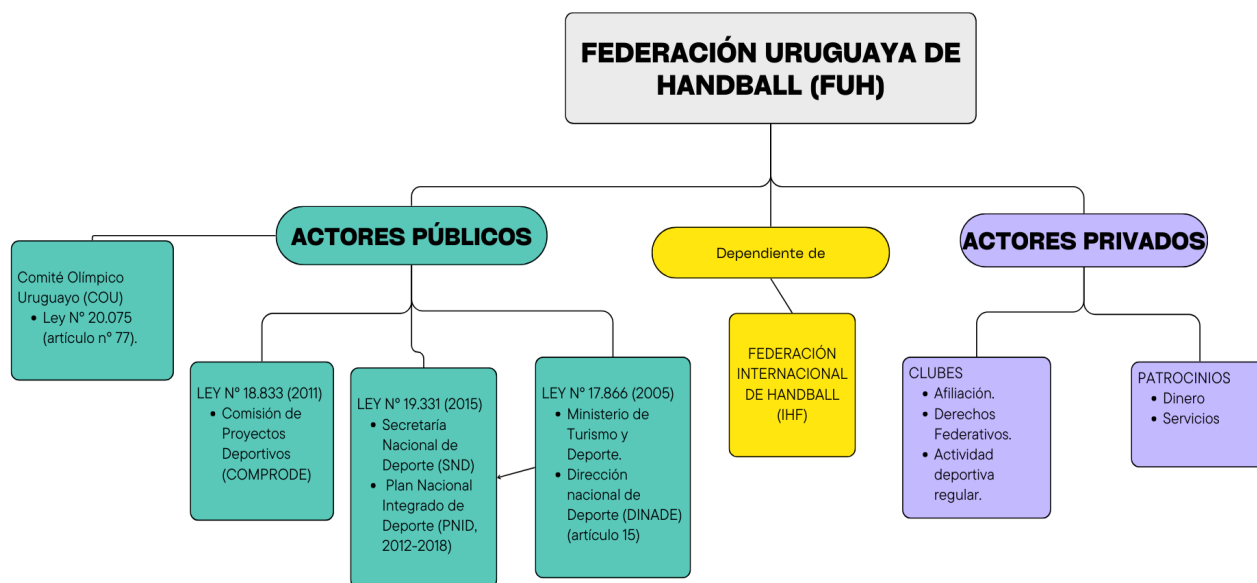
FEDERACIÓN URUGUAYA DE HANDBALL (FUH)

ACTORES PÚBLICOS

Comité Olímpico Uruguayo (COU)
• Ley N° 20.075 (artículo n° 77).

LEY N° 18.833 (2011)
• Comisión de Proyectos Deportivos (COMPRODE)

LEY N° 19.331 (2015)
• Secretaría Nacional de Deporte (SND)
• Plan Nacional Integrado de Deporte (PNID, 2012-2018)

LEY N° 17.866 (2005)
• Ministerio de Turismo y Deporte.
• Dirección nacional de Deporte (DINADE) (artículo 15)

Dependiente de

FEDERACIÓN INTERNACIONAL DE HANDBALL (IHF)

ACTORES PRIVADOS

CLUBES
• Afiliación.
• Derechos Federativos.
• Actividad deportiva regular.

PATROCINIOS
• Dinero
• Servicios